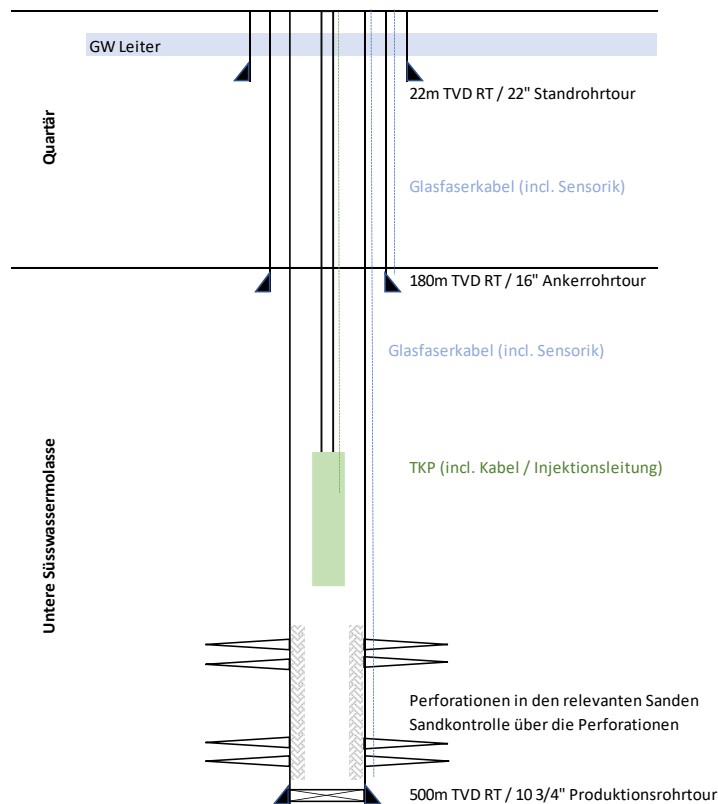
GW Leiter

Quartär

22m TVD RT / 22" Standrohrtour

Glasfaserkabel (incl. Sensorik)

180m TVD RT / 16" Ankerrohrtour

Glasfaserkabel (incl. Sensorik)

Untere Süsswassermolasse

TKP (incl. Kabel / Injektionsleitung)

Perforationen in den relevanten Sanden
Sandkontrolle über die Perforationen

500m TVD RT / 10 3/4" Produktionsrohrtour